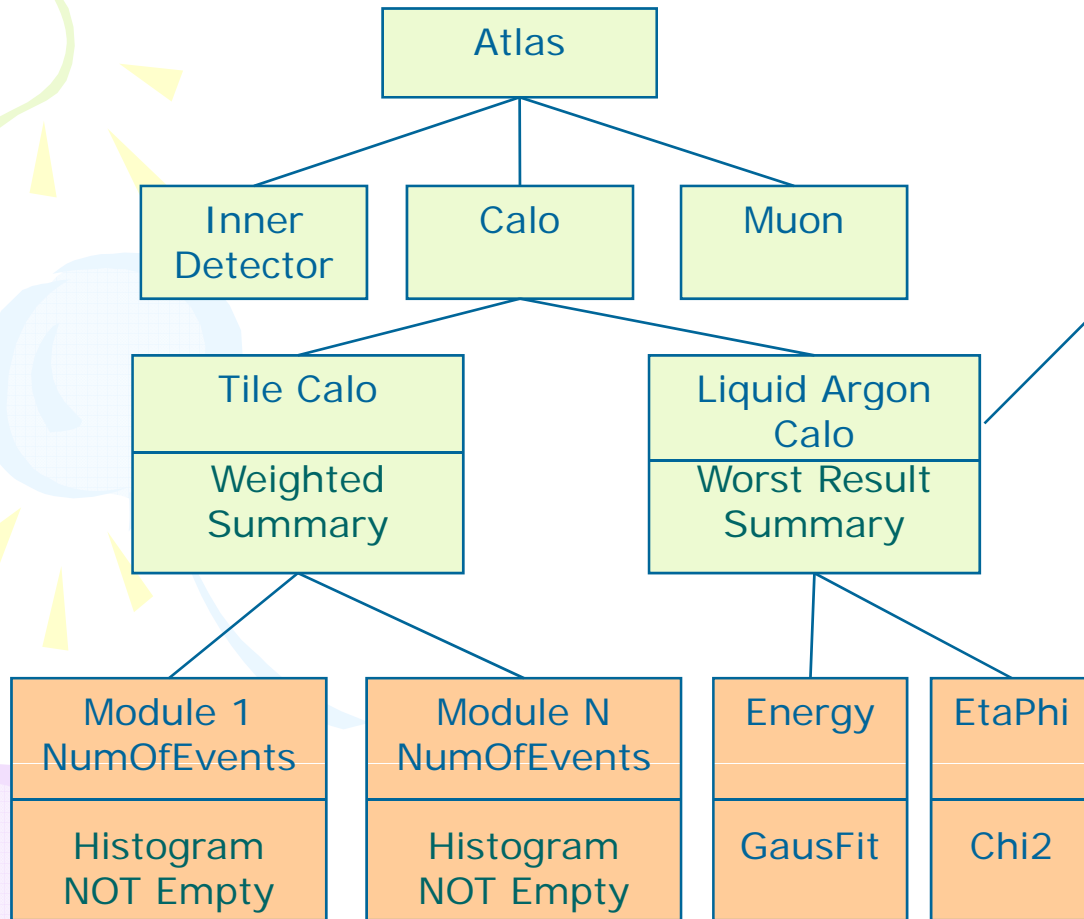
Atlas

Inner Detector

Calo

Muon

Tile Calo

Weighted Summary

Liquid Argon Calo

Worst Result Summary

Module 1 NumOfEvents

Histogram NOT Empty

Module N NumOfEvents

Histogram NOT Empty

Energy

GausFit

EtaPhi

Chi2